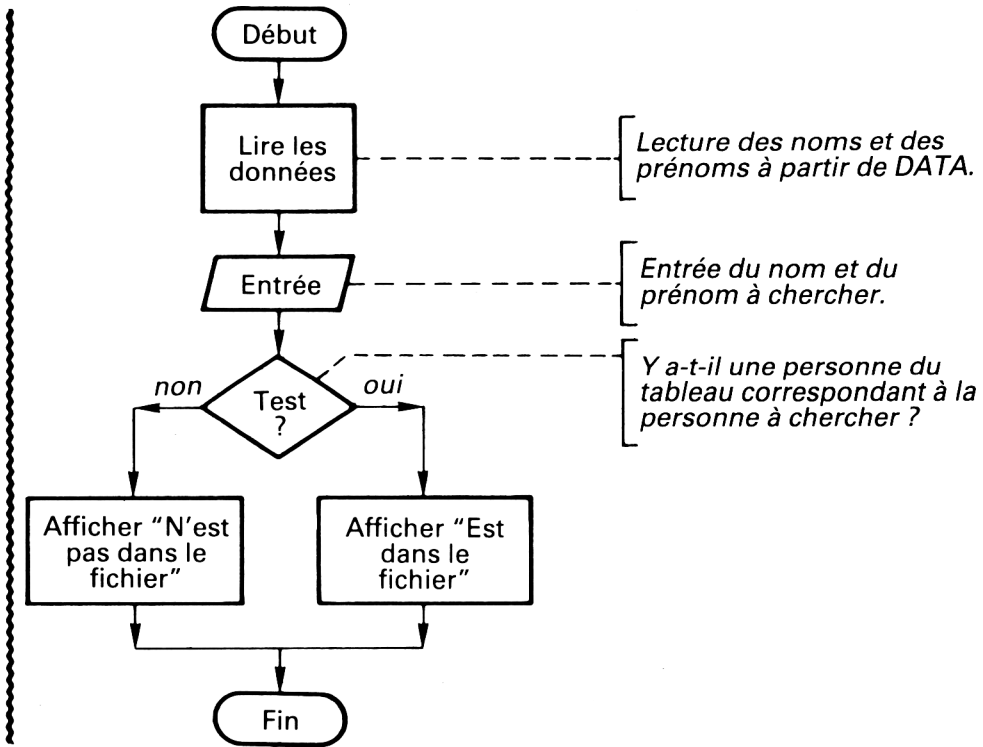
Début

Lire les données

Lecture des noms et des prénoms à partir de DATA.

Entrée

Entrée du nom et du prénom à chercher.

Test ?

Y a-t-il une personne du tableau correspondant à la personne à chercher ?

non

oui

Afficher "N'est pas dans le fichier"

Afficher "Est dans le fichier"

Fin